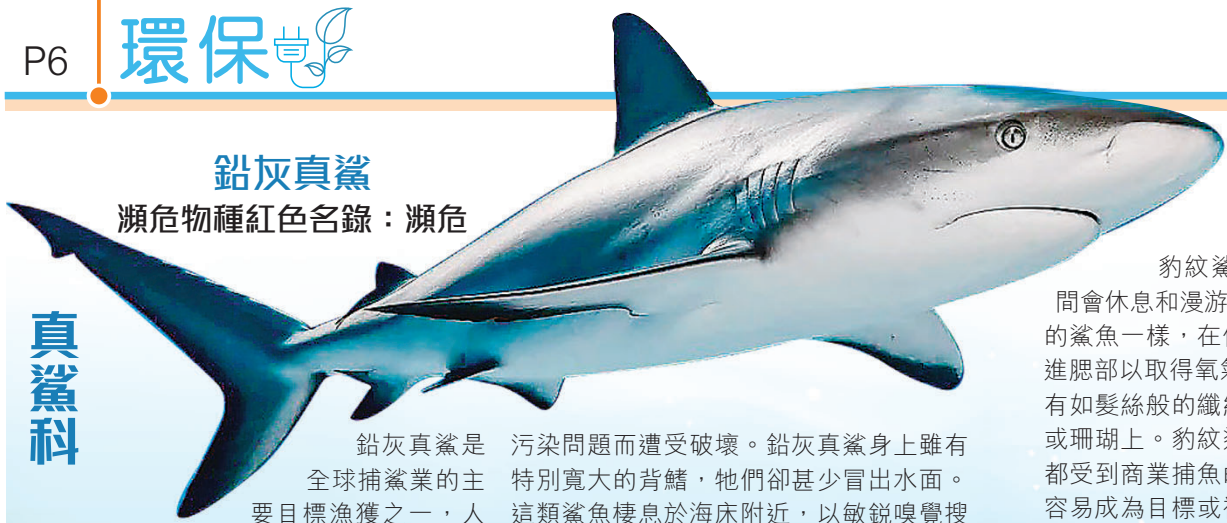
P6 環保

鉛灰真鯊
瀕危物種紅色名錄：瀕危

真鯊科

鉛灰真鯊是全球捕鯊業的主要目標漁獲之一，人

污染問題而遭受破壞。鉛灰真鯊身上雖有特別寬大的背鰭，牠們卻甚少冒出水面。這類鯊魚棲息於海床附近，以敏銳嗅覺搜

豹紋鯊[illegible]
間會休息和漫游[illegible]
的鯊魚一樣，在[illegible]
進腮部以取得氧氣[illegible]
有如髮絲般的纖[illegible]
或珊瑚上。豹紋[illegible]
都受到商業捕魚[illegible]
容易成為目標或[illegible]